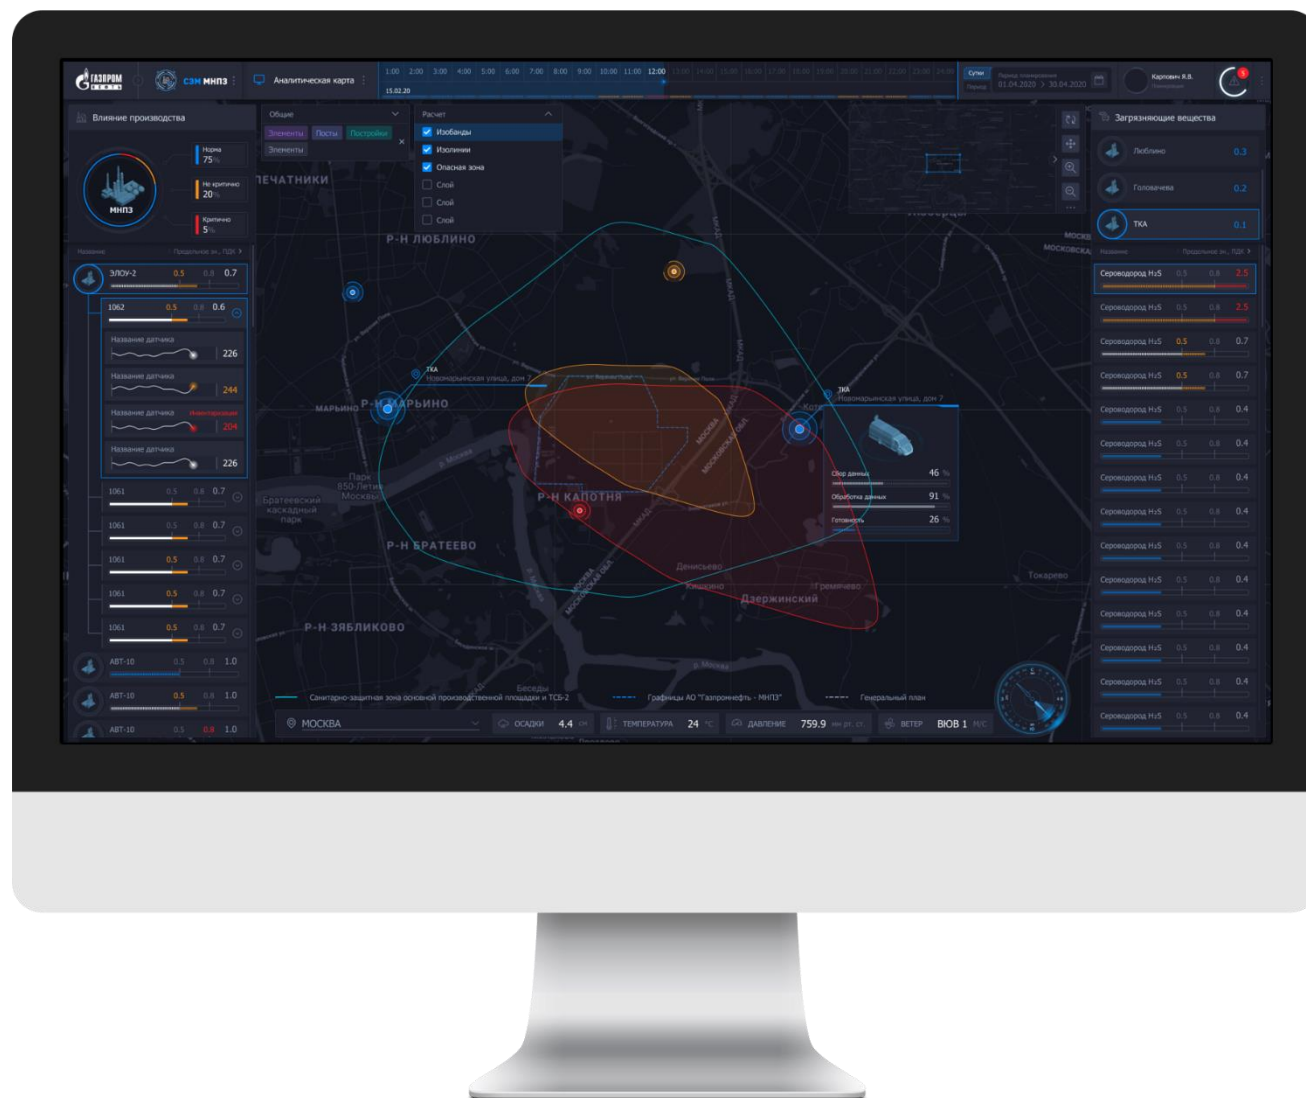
ГАЗПРОМ НЕФТЬ
СЭМ МНПЗ
Аналитическая карта
1:00 2:00 3:00 4:00 5:00 6:00 7:00 8:00 9:00 10:00 11:00 12:00
15.02.20
Сутки
Период
01.04.2020 > 30.04.2020
Карпович Я.В.

Влияние производства
Норма 75%
Не критично 20%
Критично 5%
МНПЗ
Название
Предельное зн., ПДК
ЭЛОУ-2 0.5 0.8 0.7
1062 0.5 0.8 0.6
Название датчика 226
Название датчика 244
Название датчика 204
Название датчика 226
1061 0.5 0.8 0.7
1061 0.5 0.8 0.7
1061 0.5 0.8 0.7
1061 0.5 0.8 0.7
1061 0.5 0.8 0.7
АВТ-10 0.5 0.8 1.0
АВТ-10 0.5 0.8 1.0
АВТ-10 0.5 0.8 1.0

Общие
Элементы
Посты
Постройки
Элементы

Расчет
Изобанды
Изолинии
Опасная зона
Слой
Слой
Слой

ПЕЧАТНИКИ
Р-Н ЛЮБЛИНО
МАРЬИНО
Р-Н МАРЬИНО
ТКА
Новомарьинская улица, дом 7
ТКА
Новомарьинская улица, дом 7
Парк 850-Летия Москвы
Братеевский каскадный парк
Р-Н КАПОТНЯ
Р-Н БРАТЕЕВО
Р-Н ЗЯБЛИКОВО
Дзержинский
Денисьево
Токарево
МОСКВА
Сбор данных 46 %
Обработка данных 91 %
Готовность 26 %

Санитарно-защитная зона основной производственной площадки и ТСБ-2
Границы АО "Газпромнефть - МНПЗ"
Генеральный план
МОСКВА
ОСАДКИ 4.4 СМ
ТЕМПЕРАТУРА 24 °С
ДАВЛЕНИЕ 759.9 мм рт. ст.
ВЕТЕР ВЮВ 1 М/С

Загрязняющие вещества
Люблино 0.3
Головачева 0.2
ТКА 0.1
Название
Предельное зн., ПДК
Сероводород H₂S 0.5 0.8 2.5
Сероводород H₂S 0.5 0.8 2.5
Сероводород H₂S 0.5 0.8 0.7
Сероводород H₂S 0.5 0.8 0.7
Сероводород H₂S 0.5 0.8 0.4
Сероводород H₂S 0.5 0.8 0.4
Сероводород H₂S 0.5 0.8 0.4
Сероводород H₂S 0.5 0.8 0.4
Сероводород H₂S 0.5 0.8 0.4
Сероводород H₂S 0.5 0.8 0.4
Сероводород H₂S 0.5 0.8 0.4
Сероводород H₂S 0.5 0.8 0.4
Сероводород H₂S 0.5 0.8 0.4
Сероводород H₂S 0.5 0.8 0.4